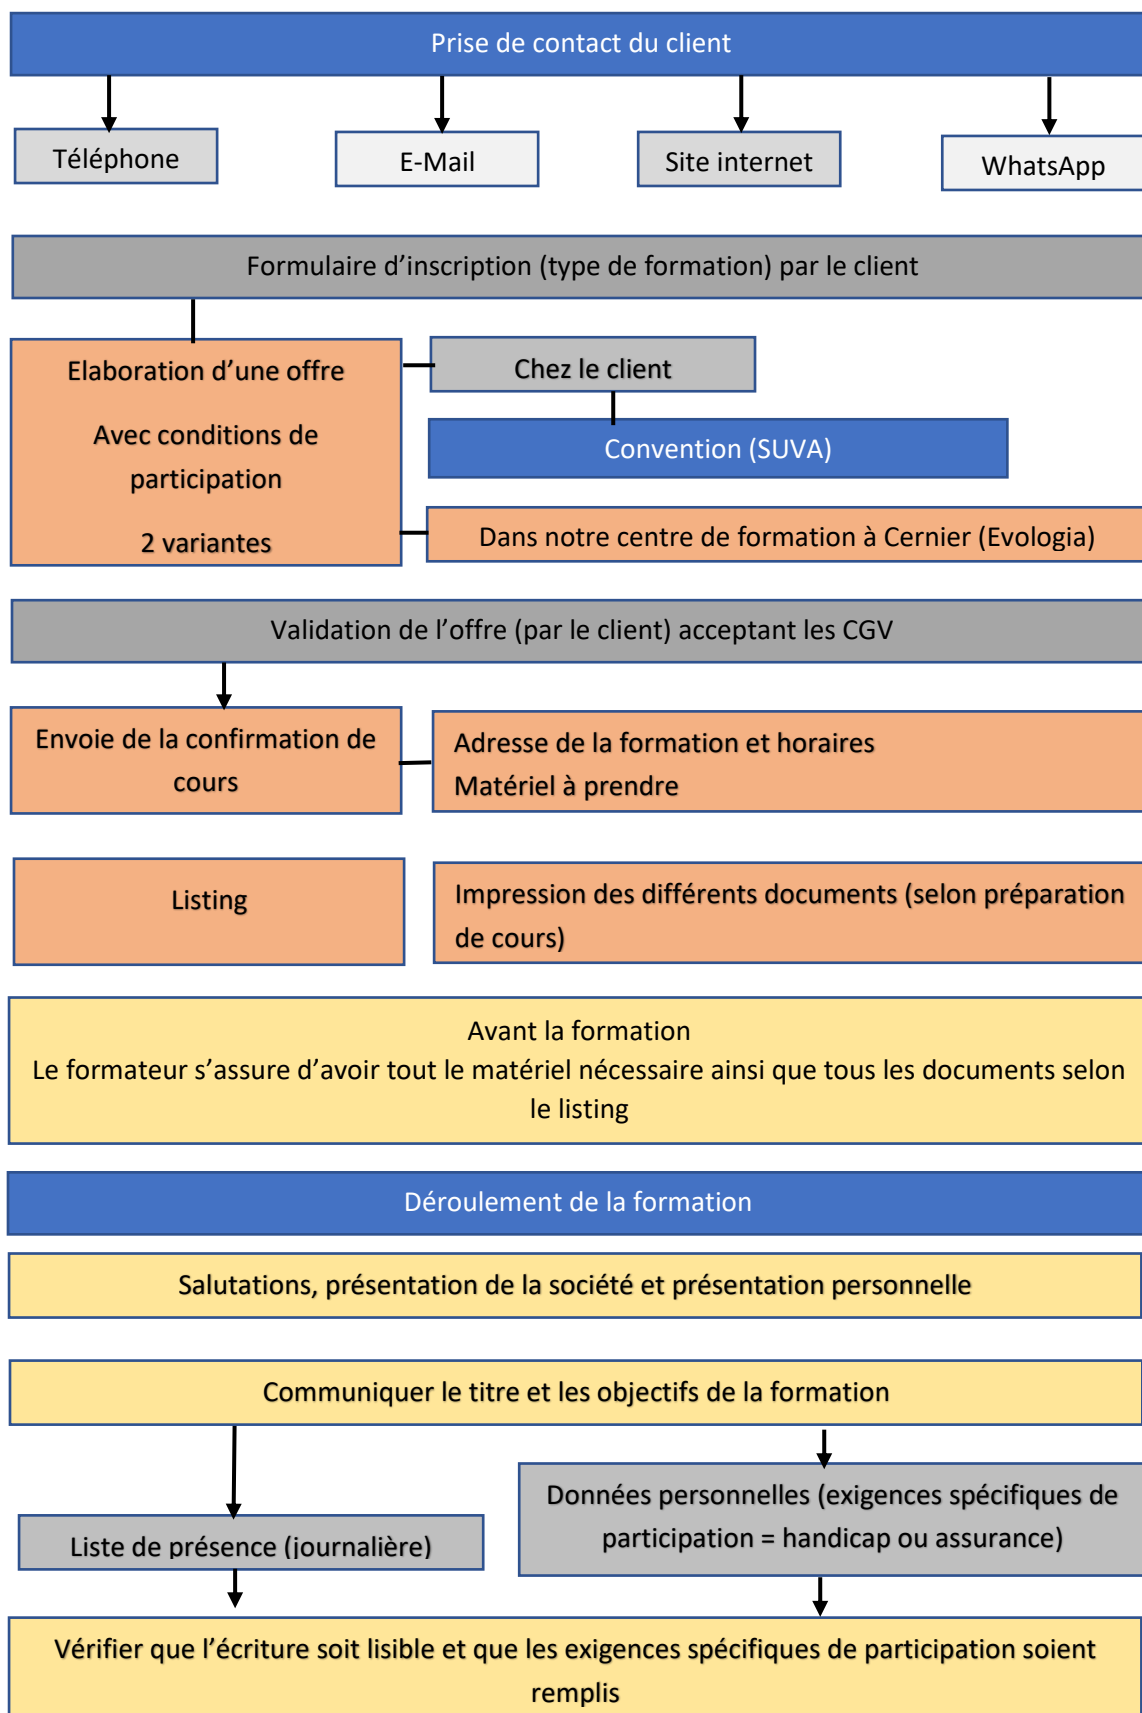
Prise de contact du client

Téléphone

E-Mail

Site internet

WhatsApp

Formulaire d’inscription (type de formation) par le client

Elaboration d’une offre

Avec conditions de participation

2 variantes

Chez le client

Convention (SUVA)

Dans notre centre de formation à Cernier (Evologia)

Validation de l’offre (par le client) acceptant les CGV

Envoie de la confirmation de cours

Adresse de la formation et horaires
Matériel à prendre

Listing

Impression des différents documents (selon préparation de cours)

Avant la formation
Le formateur s’assure d’avoir tout le matériel nécessaire ainsi que tous les documents selon le listing

Déroulement de la formation

Salutations, présentation de la société et présentation personnelle

Communiquer le titre et les objectifs de la formation

Liste de présence (journalière)

Données personnelles (exigences spécifiques de participation = handicap ou assurance)

Vérifier que l’écriture soit lisible et que les exigences spécifiques de participation soient remplis